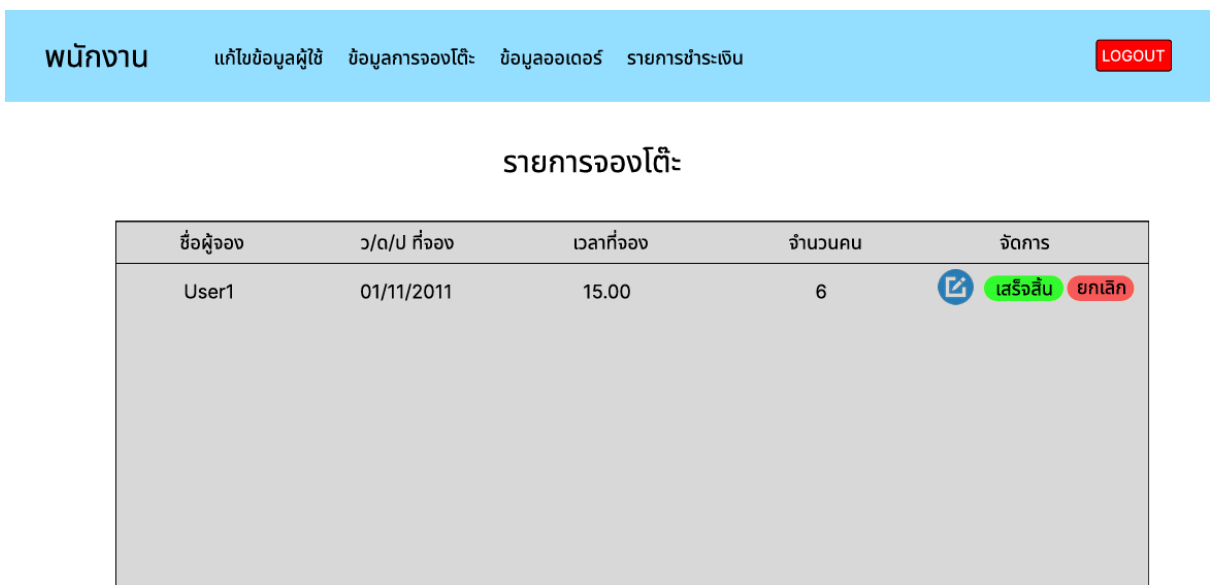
พนักงาน แก้ไขข้อมูลผู้ใช้ ข้อมูลการจองโต๊ะ ข้อมูลออเดอร์ รายการชำระเงิน LOGOUT

รายการจองโต๊ะ

| ชื่อผู้จอง | ว/ด/ป ที่จอง | เวลาที่จอง | จำนวนคน | จัดการ |
|---|---|---|---|---|
| User1 | 01/11/2011 | 15.00 | 6 | เสร็จสิ้น ยกเลิก |